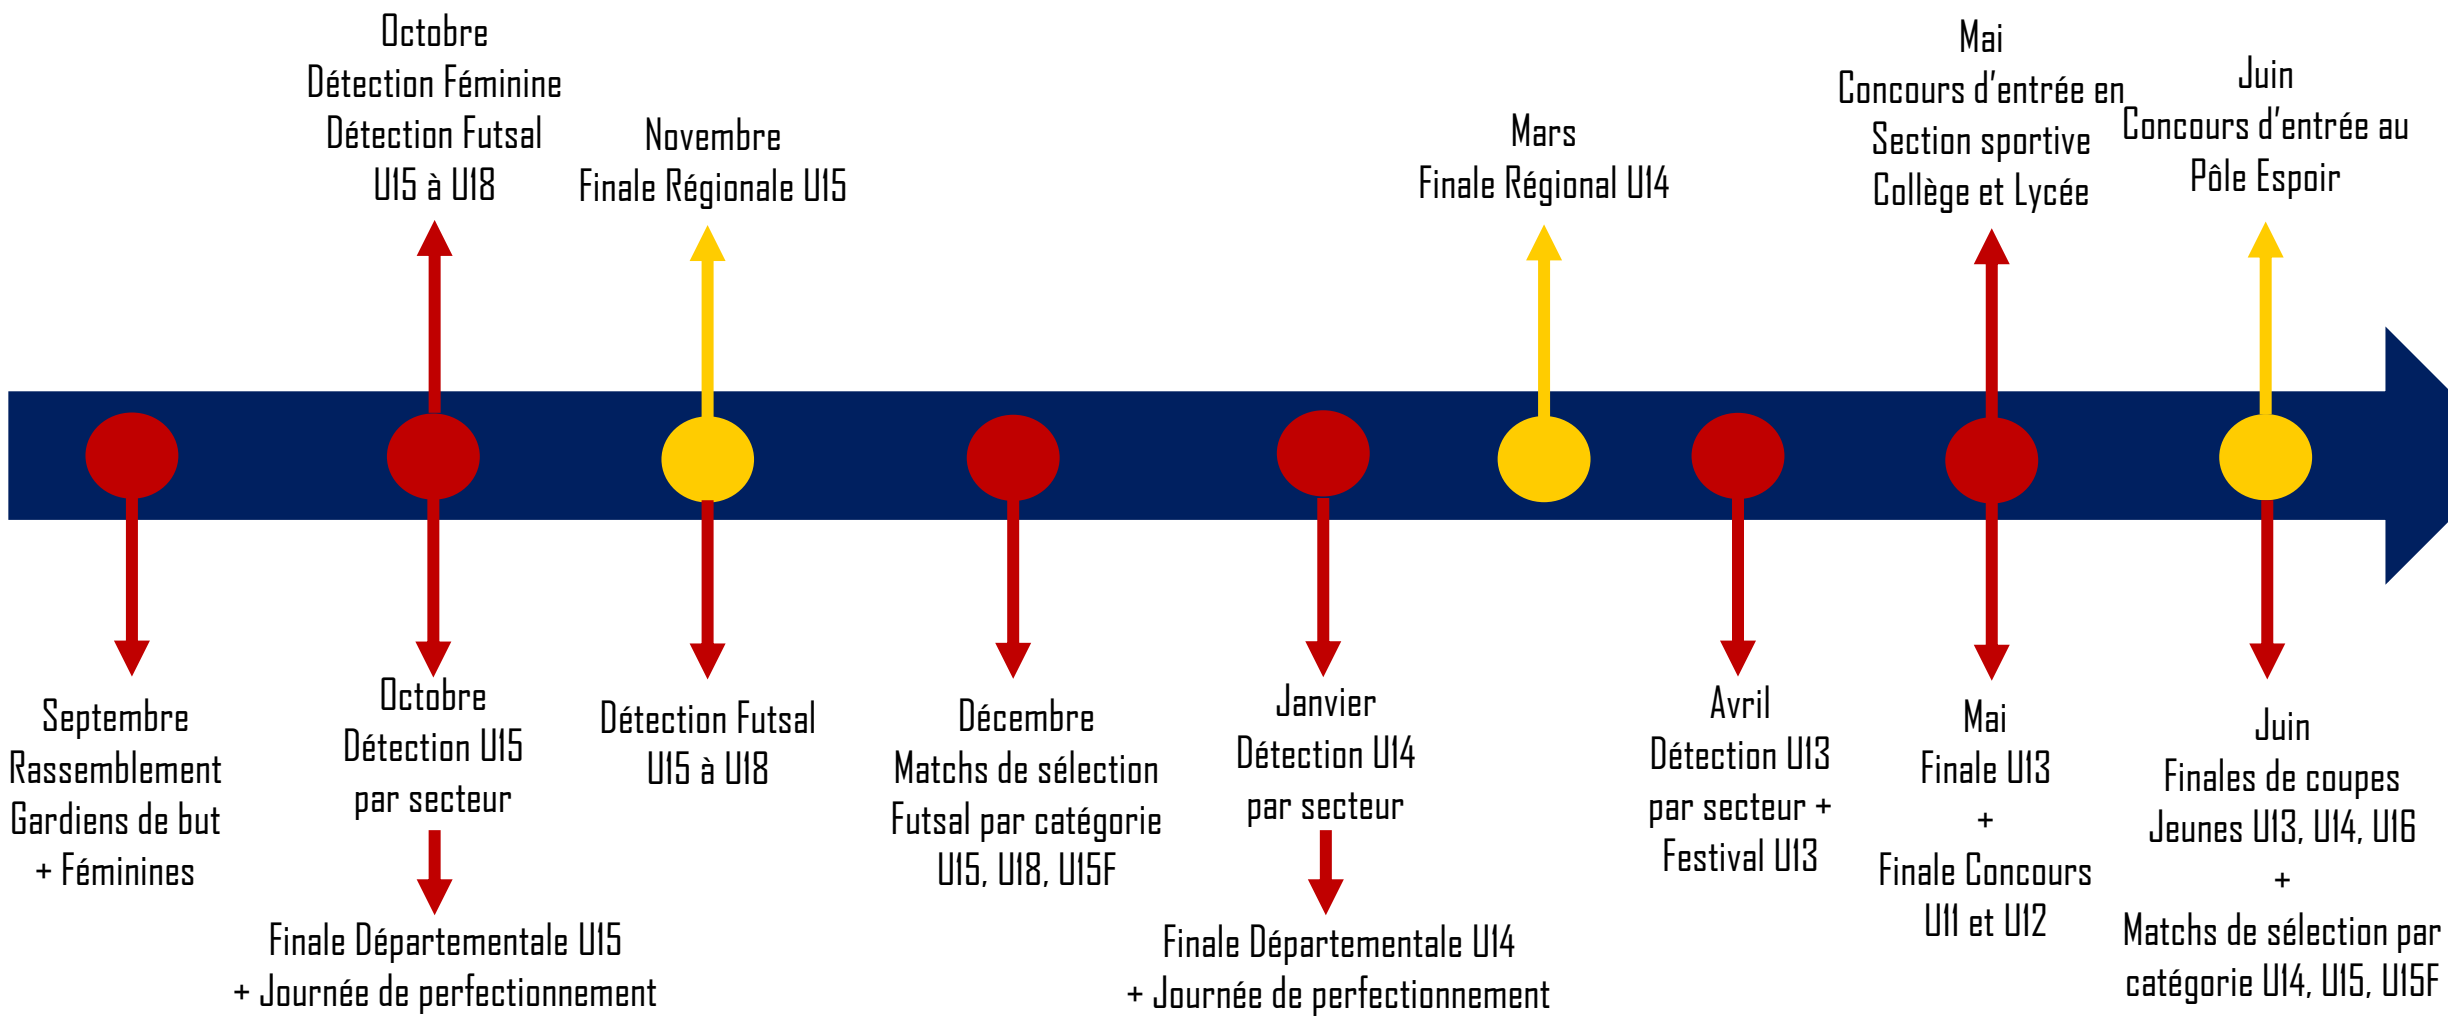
Octobre
Détection Féminine
Détection Futsal
U15 à U18

Novembre
Finale Régionale U15

Mars
Finale Régional U14

Mai
Concours d'entrée en
Section sportive
Collège et Lycée

Juin
Concours d'entrée au
Pôle Espoir

Septembre
Rassemblement
Gardiens de but
+ Féminines

Octobre
Détection U15
par secteur

Finale Départementale U15
+ Journée de perfectionnement

Détection Futsal
U15 à U18

Décembre
Matchs de sélection
Futsal par catégorie
U15, U18, U15F

Janvier
Détection U14
par secteur

Finale Départementale U14
+ Journée de perfectionnement

Avril
Détection U13
par secteur +
Festival U13

Mai
Finale U13
+
Finale Concours
U11 et U12

Juin
Finales de coupes
Jeunes U13, U14, U16
+
Matchs de sélection par
catégorie U14, U15, U15F